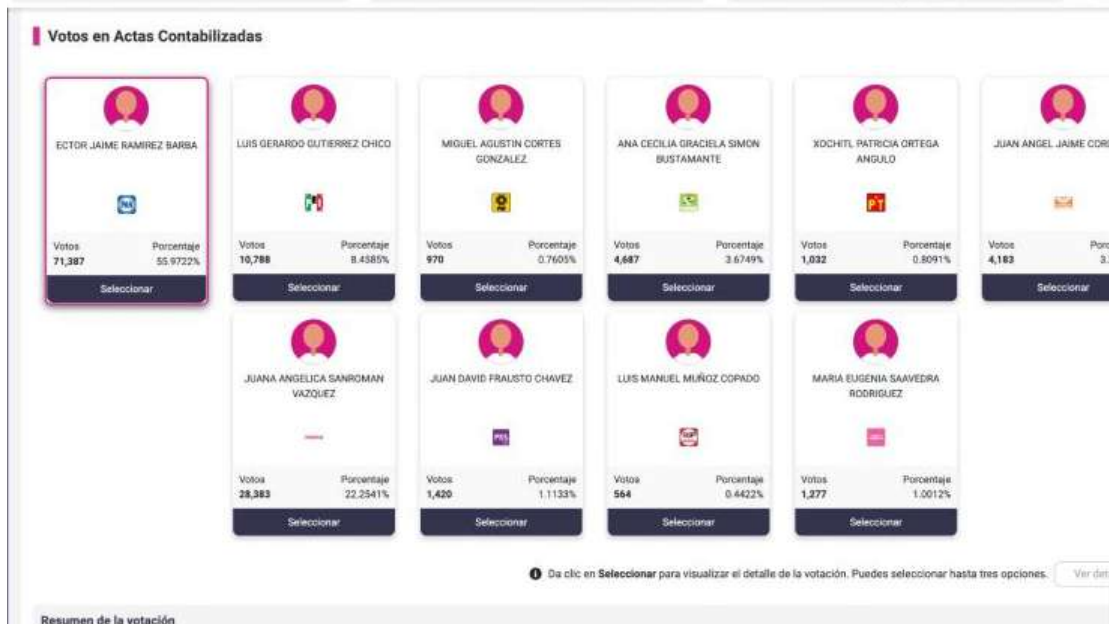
Votos en Actas Contabilizadas

ECTOR JAIME RAMIREZ BARBA

Votos 71,387
Porcentaje 55.9722%

Seleccionar

LUIS GERARDO GUTIERREZ CHICO

Votos 10,788
Porcentaje 8.4585%

Seleccionar

MIGUEL AGUSTIN CORTES GONZALEZ

Votos 970
Porcentaje 0.7605%

Seleccionar

ANA CECILIA GRACIELA SIMON BUSTAMANTE

Votos 4,687
Porcentaje 3.6749%

Seleccionar

XOCHITL PATRICIA ORTEGA ANGULO

PT

Votos 1,032
Porcentaje 0.8091%

Seleccionar

JUAN ANGEL JAIME COR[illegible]

Votos 4,183
Porc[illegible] 3.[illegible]

Seleccionar

JUANA ANGELICA SANROMAN VAZQUEZ

Votos 28,383
Porcentaje 22.2541%

Seleccionar

JUAN DAVID FRAUSTO CHAVEZ

PES

Votos 1,420
Porcentaje 1.1133%

Seleccionar

LUIS MANUEL MUÑOZ COPADO

Votos 564
Porcentaje 0.4422%

Seleccionar

MARIA EUGENIA SAAVEDRA RODRIGUEZ

Votos 1,277
Porcentaje 1.0012%

Seleccionar

Da clic en Seleccionar para visualizar el detalle de la votación. Puedes seleccionar hasta tres opciones.

Ver det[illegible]

Resumen de la votación